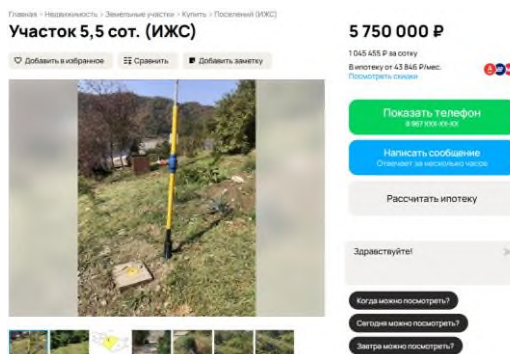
Главная › Недвижимость › Земельные участки › Купить › Поселений (ИЖС)

Участок 5,5 сот. (ИЖС)

Добавить в избранное
Сравнить
Добавить заметку

5 750 000 ₽

1 045 455 ₽ за сотку

В ипотеку от 43 846 ₽/мес.
Посмотреть скидки

Показать телефон
8 967 XXX-XX-XX

Написать сообщение
Отвечает за несколько часов

Рассчитать ипотеку

Здравствуйте!

Когда можно посмотреть?
Сегодня можно посмотреть?
Завтра можно посмотреть?